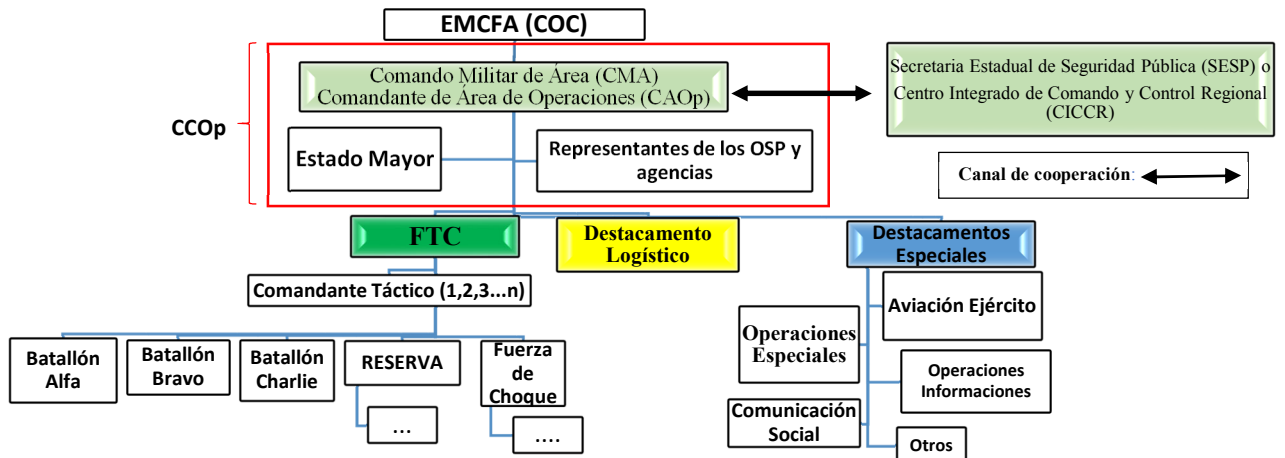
EMCFA (COC)

CCOp

Comando Militar de Área (CMA)
Comandante de Área de Operaciones (CAOp)

Secretaria Estadual de Seguridad Pública (SESP) o Centro Integrado de Comando y Control Regional (CICCR)

Estado Mayor

Representantes de los OSP y agencias

Canal de cooperación:

FTC

Destacamento Logístico

Destacamentos Especiales

Comandante Táctico (1,2,3...n)

Batallón Alfa

Batallón Bravo

Batallón Charlie

RESERVA

...

Fuerza de Choque

....

Operaciones Especiales

Aviación Ejército

Operaciones Informaciones

Comunicación Social

Otros